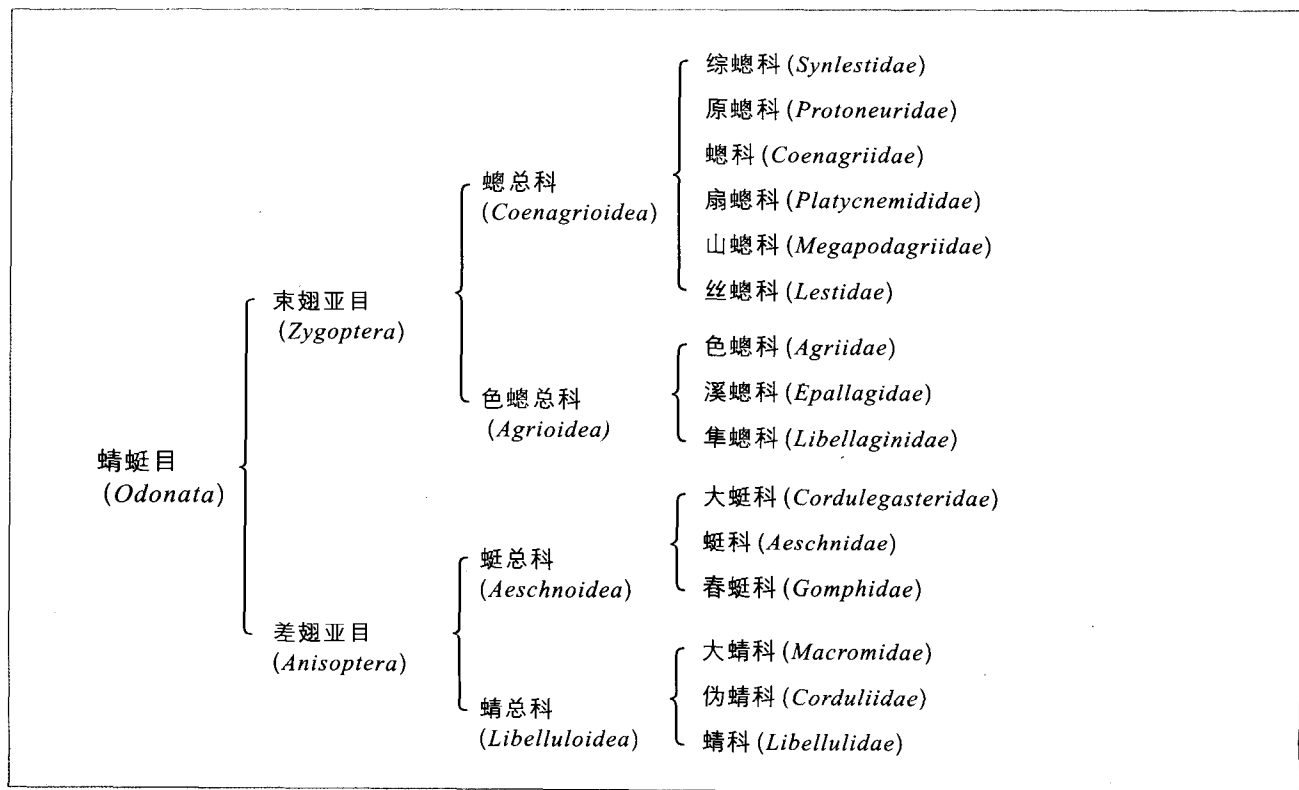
蜻蜓目 (*Odonata*)

束翅亚目 (*Zygoptera*)

蟌总科 (*Coenagrioidea*)

综蟌科 (*Synlestidae*)
原蟌科 (*Protoneuridae*)
蟌科 (*Coenagriidae*)
扇蟌科 (*Platycnemididae*)
山蟌科 (*Megapodagriidae*)
丝蟌科 (*Lestidae*)

色蟌总科 (*Agrioidea*)

色蟌科 (*Agriidae*)
溪蟌科 (*Epallagidae*)
隼蟌科 (*Libellaginidae*)

差翅亚目 (*Anisoptera*)

蜓总科 (*Aeschnoidea*)

大蜓科 (*Cordulegasteridae*)
蜓科 (*Aeschnidae*)
春蜓科 (*Gomphidae*)

蜻总科 (*Libelluloidea*)

大蜻科 (*Macromidae*)
伪蜻科 (*Corduliidae*)
蜻科 (*Libellulidae*)